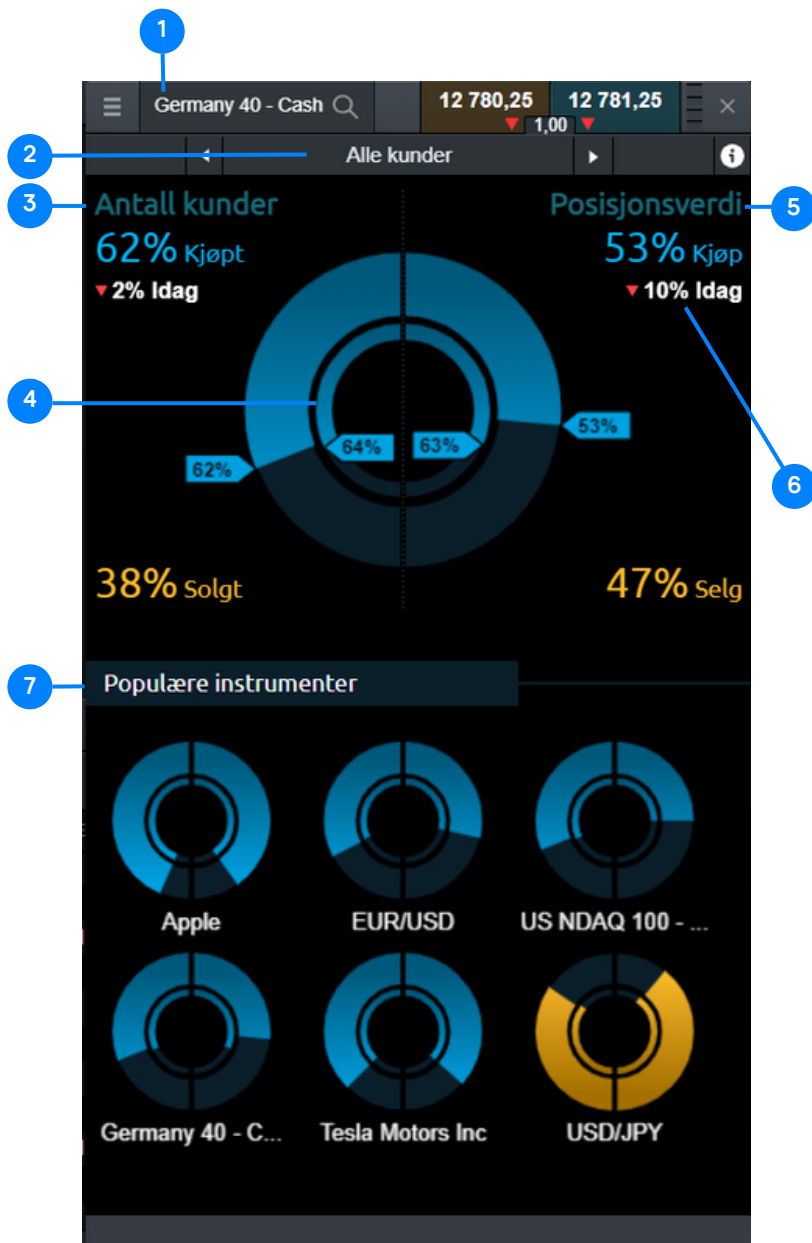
1

Germany 40 - Cash

12 780,25

12 781,25

1,00

2

Alle kunder

3

Antall kunder

62% Kjøpt

2% Idag

5

Posisjonsverdi

53% Kjøp

10% Idag

4

64%

63%

53%

62%

6

38% Solgt

47% Selg

7

Populære instrumenter

Apple

EUR/USD

US NDAQ 100 - ...

Germany 40 - C...

Tesla Motors Inc

USD/JPY